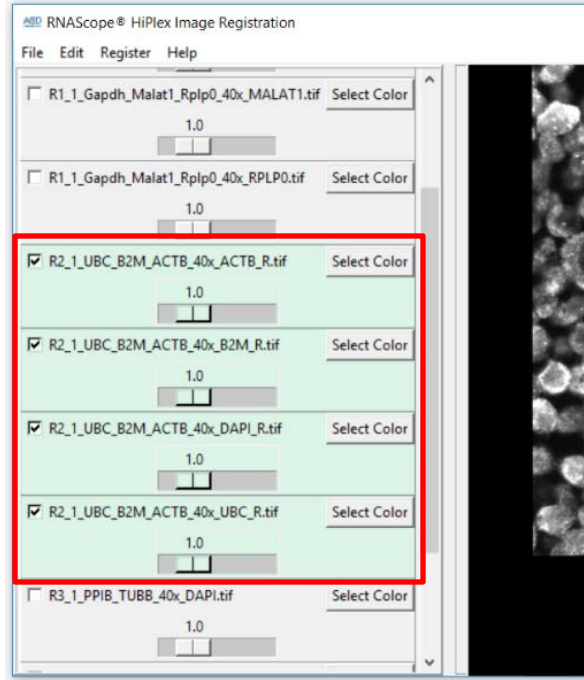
ACD RNAScope® HiPlex Image Registration

File Edit Register Help

R1_1_Gapdh_Malat1_Rplp0_40x_MALAT1.tif Select Color

1.0

R1_1_Gapdh_Malat1_Rplp0_40x_RPLP0.tif Select Color

1.0

R2_1_UBC_B2M_ACTB_40x_ACTB_R.tif Select Color

1.0

R2_1_UBC_B2M_ACTB_40x_B2M_R.tif Select Color

1.0

R2_1_UBC_B2M_ACTB_40x_DAPI_R.tif Select Color

1.0

R2_1_UBC_B2M_ACTB_40x_UBC_R.tif Select Color

1.0

R3_1_PPIB_TUBB_40x_DAPI.tif Select Color

1.0